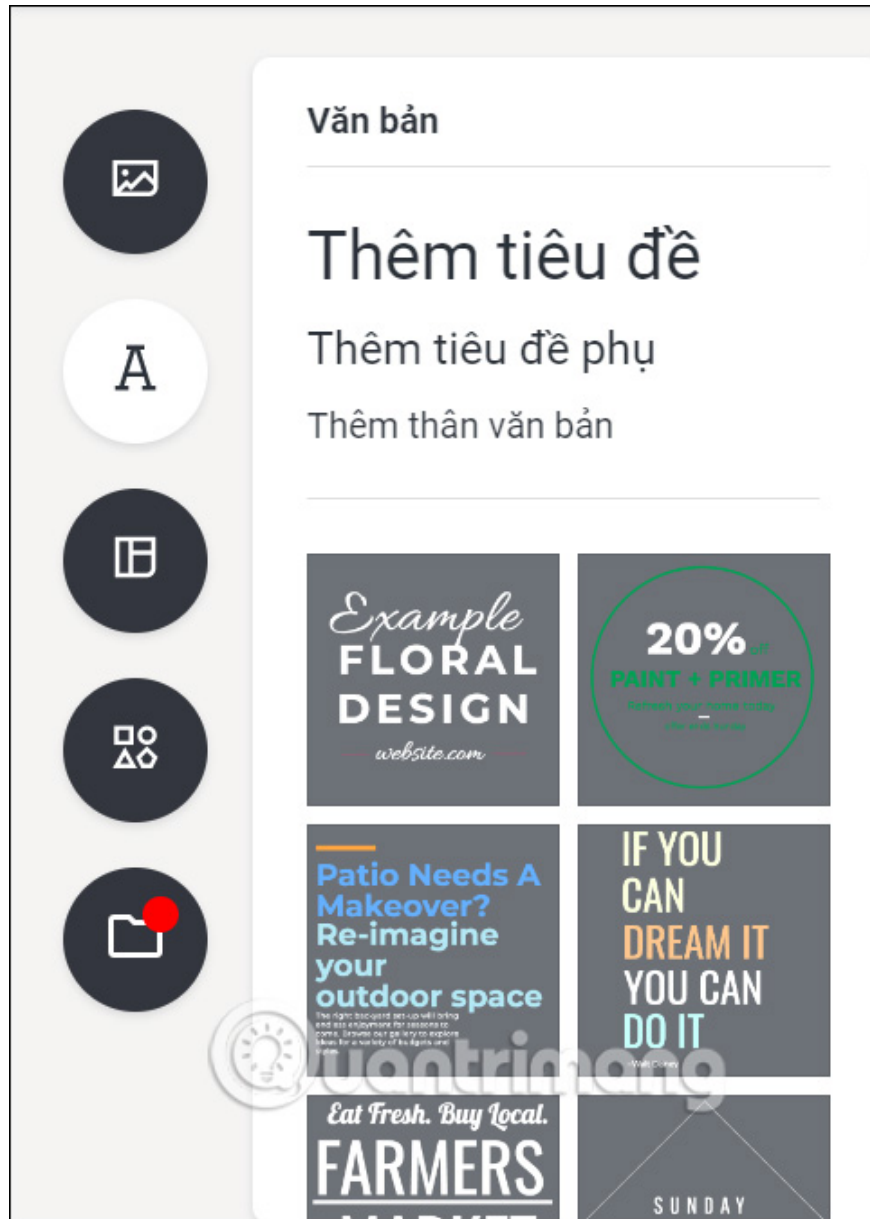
Văn bản

Thêm tiêu đề

Thêm tiêu đề phụ

Thêm thân văn bản

Example FLORAL DESIGN website.com

20% off PAINT + PRIMER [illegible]

Patio Needs A Makeover? Re-imagine your outdoor space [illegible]

IF YOU CAN DREAM IT YOU CAN DO IT - Walt Disney

Eat Fresh. Buy Local. FARMERS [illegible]

SUNDAY

Quantrimang